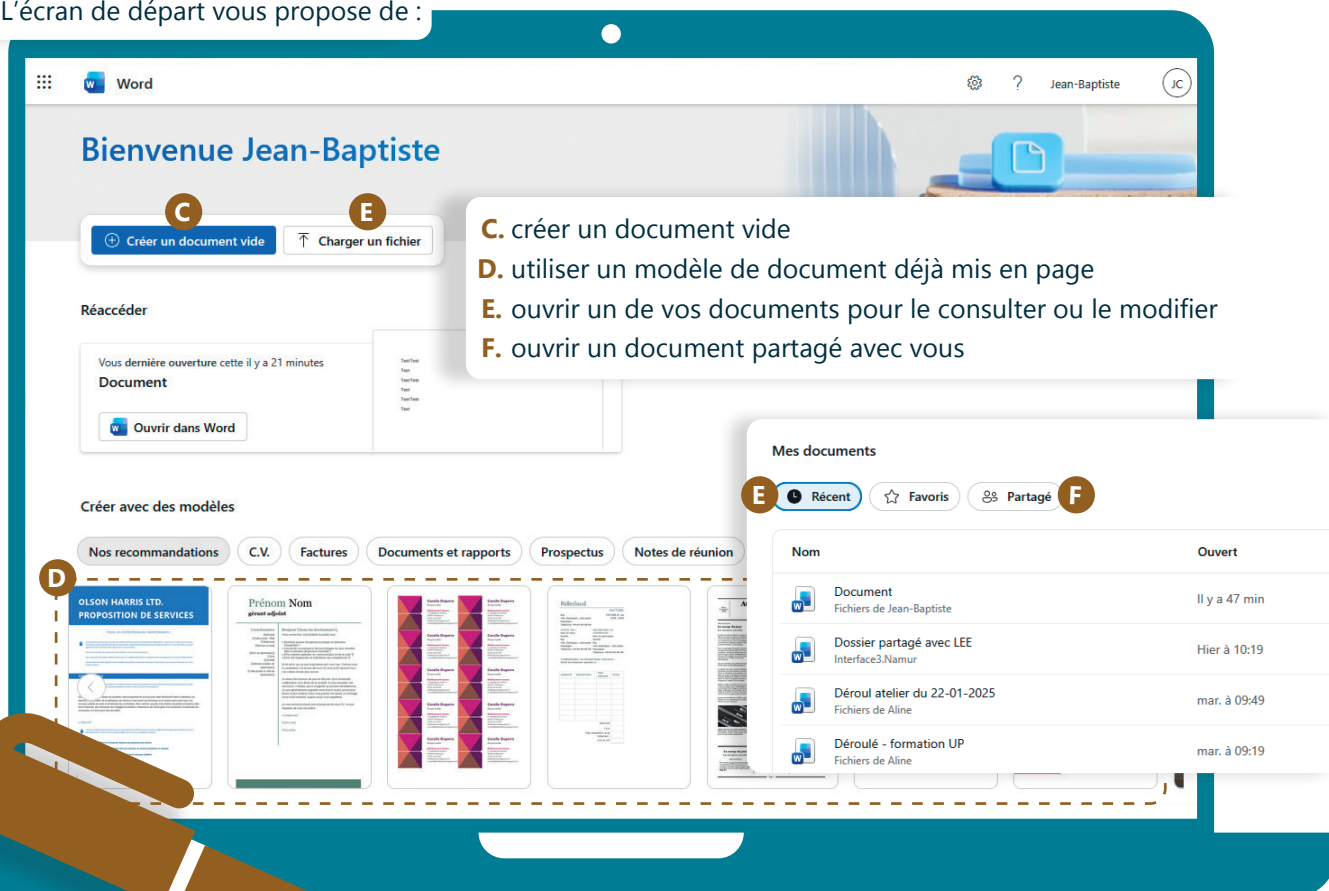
L'écran de départ vous propose de :

Word

Jean-Baptiste JC

Bienvenue Jean-Baptiste

C E

Créer un document vide

Charger un fichier

C. créer un document vide
D. utiliser un modèle de document déjà mis en page
E. ouvrir un de vos documents pour le consulter ou le modifier
F. ouvrir un document partagé avec vous

Réaccéder

Vous dernière ouverture cette il y a 21 minutes
Document

Ouvrir dans Word

TextText
Text
TextText
Text
TextText
Text

Créer avec des modèles

Nos recommandations | C.V. | Factures | Documents et rapports | Prospectus | Notes de réunion

D

OLSON HARRIS LTD.
PROPOSITION DE SERVICES

Prénom Nom
gérant adjoint

Mes documents

E Récent | Favoris | Partagé F

| Nom | Ouvert |
|---|---|
| Document<br>Fichiers de Jean-Baptiste | Il y a 47 min |
| Dossier partagé avec LEE<br>Interface3.Namur | Hier à 10:19 |
| Déroul atelier du 22-01-2025<br>Fichiers de Aline | mar. à 09:49 |
| Déroulé - formation UP<br>Fichiers de Aline | mar. à 09:19 |